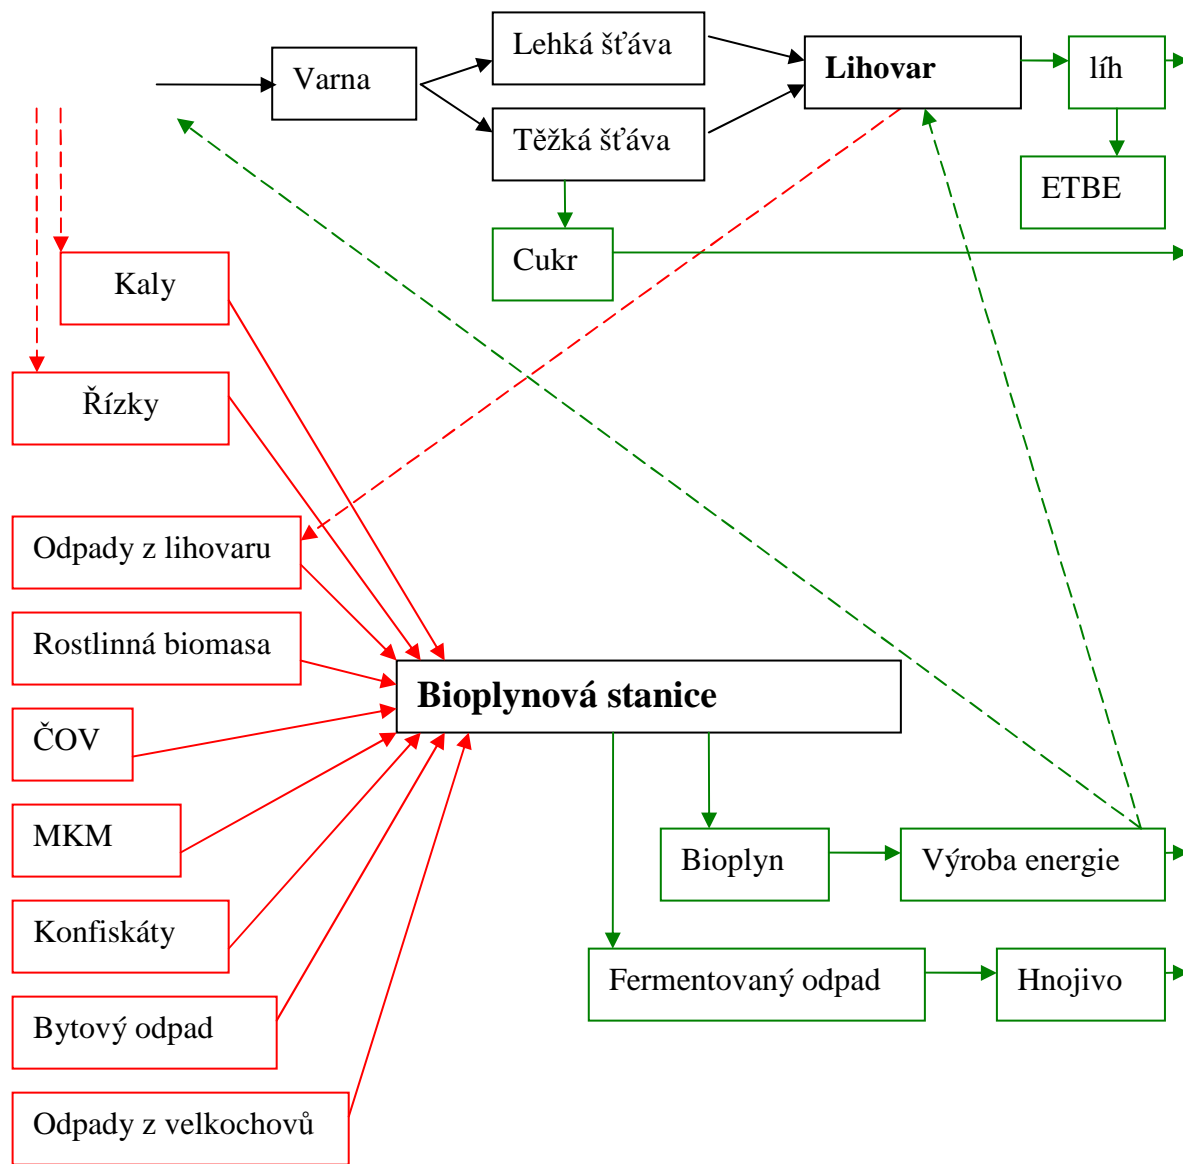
Varna

Lehká šťáva

Těžká šťáva

Lihovar

líh

ETBE

Cukr

Kaly

Řízky

Odpady z lihovaru

Rostlinná biomasa

ČOV

MKM

Konfiskáty

Bytový odpad

Odpady z velkochovů

Bioplynová stanice

Bioplyn

Výroba energie

Fermentovaný odpad

Hnojivo